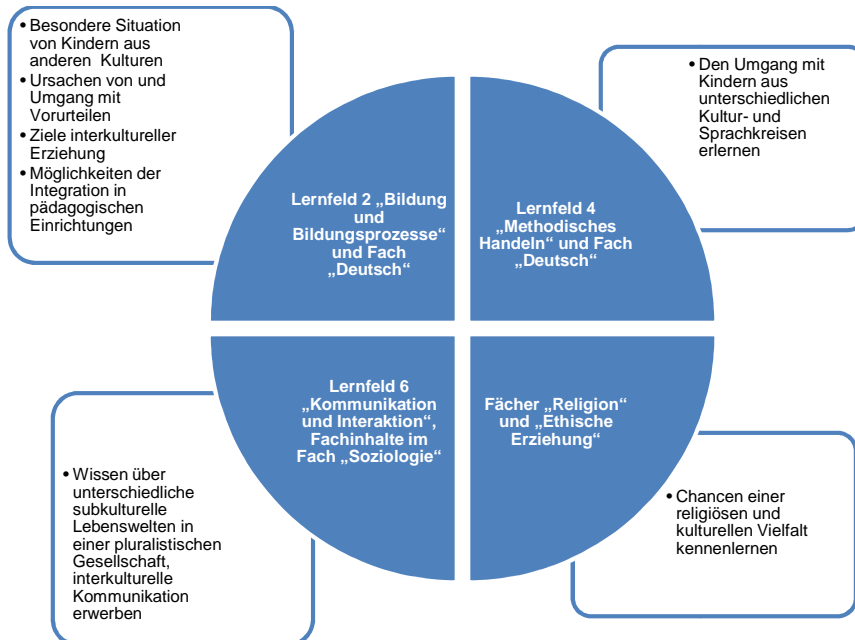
- Besondere Situation von Kindern aus anderen Kulturen
- Ursachen von und Umgang mit Vorurteilen
- Ziele interkultureller Erziehung
- Möglichkeiten der Integration in pädagogischen Einrichtungen

- Den Umgang mit Kindern aus unterschiedlichen Kultur- und Sprachkreisen erlernen

Lernfeld 2 „Bildung und Bildungsprozesse“ und Fach „Deutsch“

Lernfeld 4 „Methodisches Handeln“ und Fach „Deutsch“

Lernfeld 6 „Kommunikation und Interaktion“, Fachinhalte im Fach „Soziologie“

Fächer „Religion“ und „Ethische Erziehung“

- Wissen über unterschiedliche subkulturelle Lebenswelten in einer pluralistischen Gesellschaft, interkulturelle Kommunikation erwerben

- Chancen einer religiösen und kulturellen Vielfalt kennenlernen